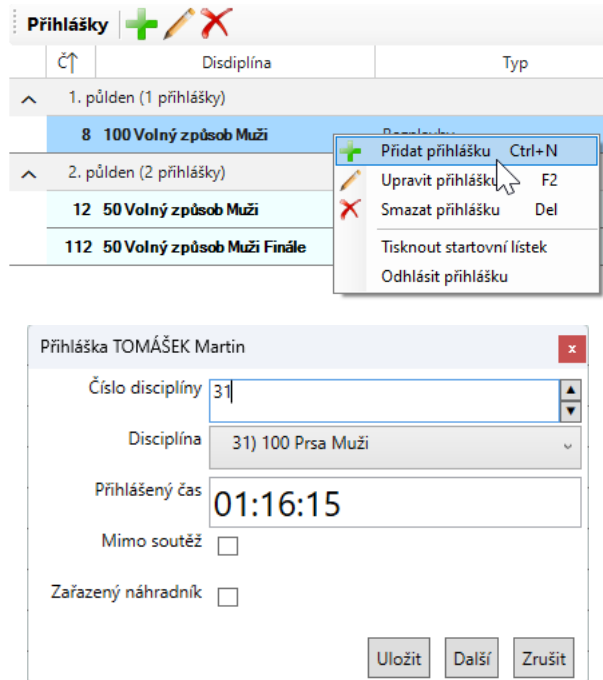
Přihlášky

| Č↑ | Disciplína | Typ |
|---|---|---|
| 1. půlden (1 přihlášky) | | |
| 8 | 100 Volný způsob Muži | Rozplavby |
| 2. půlden (2 přihlášky) | | |
| 12 | 50 Volný způsob Muži | |
| 112 | 50 Volný způsob Muži Finále | |

Přidat přihlášku Ctrl+N
Upravit přihlášku F2
Smazat přihlášku Del
Tisknout startovní lístek
Odhlásit přihlášku

Přihláška TOMÁŠEK Martin
x
Číslo disciplíny 31
Disciplína 31) 100 Prsa Muži
Přihlášený čas 01:16:15
Mimo soutěž
Zařazený náhradník
Uložit Další Zrušit